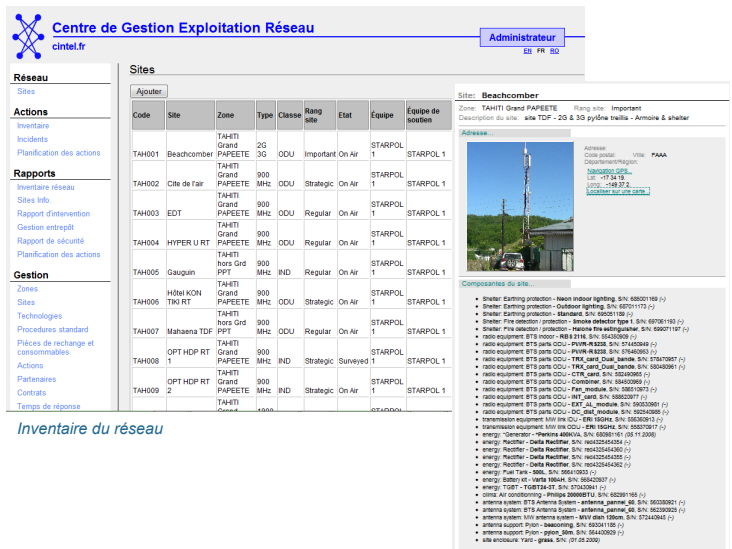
Centre de Gestion Exploitation Réseau
cintel.fr

Administrateur
EN FR RO

Réseau
Sites

Actions
Inventaire
Incidents
Planification des actions

Rapports
Inventaire réseau
Sites Info
Rapport d'intervention
Gestion entrepôt
Rapport de sécurité
Planification des actions

Gestion
Zones
Sites
Technologies
Procedures standard
Pièces de rechange et consommables
Actions
Partenaires
Contrats
Temps de réponse

Sites

Ajouter

| Code | Site | Zone | Type | Classe | Rang site | Etat | Equipe | Equipe de soutien |
|---|---|---|---|---|---|---|---|---|
| TAH001 | Beachcomber | TAHITI Grand PAPEETE | 2G 3G | ODU | Important | On Air | STARPOL 1 | STARPOL 1 |
| TAH002 | Cite de l'air | TAHITI Grand PAPEETE | 900 MHz | ODU | Strategic | On Air | STARPOL 1 | STARPOL 1 |
| TAH003 | EDT | TAHITI Grand PAPEETE | 900 MHz | ODU | Regular | On Air | STARPOL 1 | STARPOL 1 |
| TAH004 | HYPER U RT | TAHITI Grand PAPEETE | 900 MHz | ODU | Strategic | On Air | STARPOL 1 | STARPOL 1 |
| TAH005 | Gauguin | TAHITI hors Grd PPT | 900 MHz | IND | Regular | On Air | STARPOL 1 | STARPOL 1 |
| TAH006 | Hôtel KON TIKI RT | TAHITI Grand PAPEETE | 900 MHz | ODU | Strategic | On Air | STARPOL 1 | STARPOL 1 |
| TAH007 | Mahaena TDF | TAHITI hors Grd PPT | 900 MHz | ODU | Regular | On Air | STARPOL 1 | STARPOL 1 |
| TAH008 | OPT HDP RT 1 | TAHITI Grand PAPEETE | 900 MHz | IND | Regular | Surveyed | STARPOL 1 | STARPOL 1 |
| TAH009 | OPT HDP RT 2 | TAHITI Grand PAPEETE | 900 MHz | IND | Strategic | On Air | STARPOL 1 | STARPOL 1 |
| | | TAHITI Grand | 1800 | | | | | |

Inventaire du réseau

Site: Beachcomber
Zone: TAHITI Grand PAPEETE Rang site: Important
Description du site: site TDF - 2G & 3G pylône treillis - Armoire & shelter

Adresse...
Adresse:
Code postal: Ville: FAAA
Département/Région:
Navigation GPS...
Lat: -17 34 19
Long: -149 37 2
Localiser sur une carte...

Composantes du site...
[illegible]